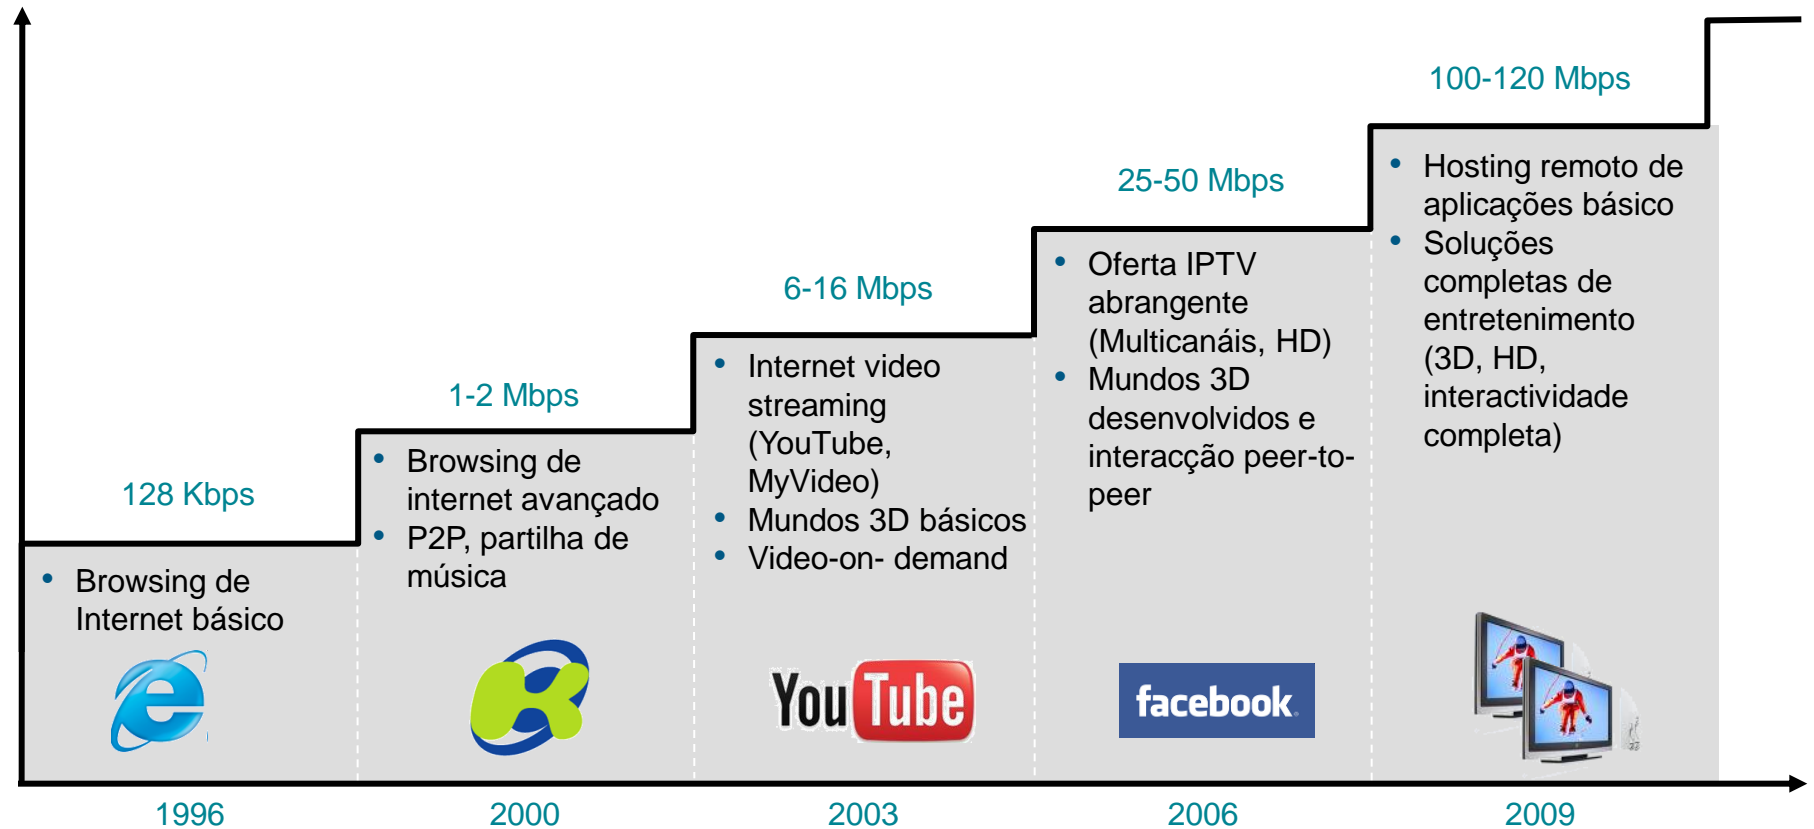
128 Kbps

• Browsing de Internet básico

1-2 Mbps

• Browsing de internet avançado
• P2P, partilha de música

6-16 Mbps

• Internet video streaming (YouTube, MyVideo)
• Mundos 3D básicos
• Video-on- demand

YouTube

25-50 Mbps

• Oferta IPTV abrangente (Multicanáis, HD)
• Mundos 3D desenvolvidos e interacção peer-to-peer

facebook

100-120 Mbps

• Hosting remoto de aplicações básico
• Soluções completas de entretenimento (3D, HD, interactividade completa)

1996

2000

2003

2006

2009